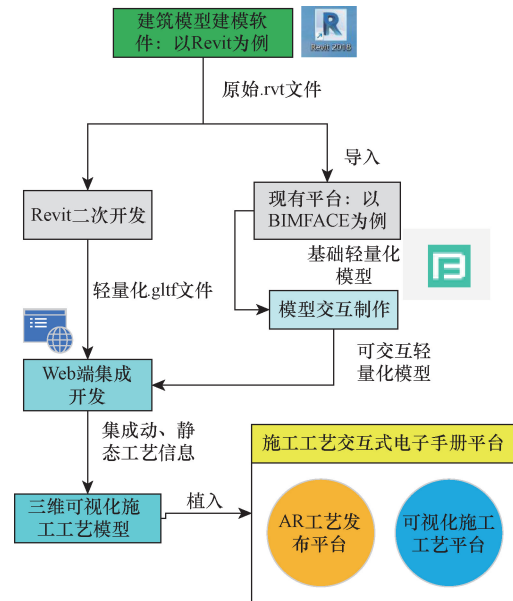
建筑模型建模软件：以Revit为例

R

Revit 2018

原始.rvt文件

导入

Revit二次开发

现有平台：以BIMFACE为例

基础轻量化模型

轻量化.gltf文件

模型交互制作

可交互轻量化模型

Web端集成开发

集成动、静态工艺信息

施工工艺交互式电子手册平台

三维可视化施工工艺模型

植入

AR工艺发布平台

可视化施工工艺平台